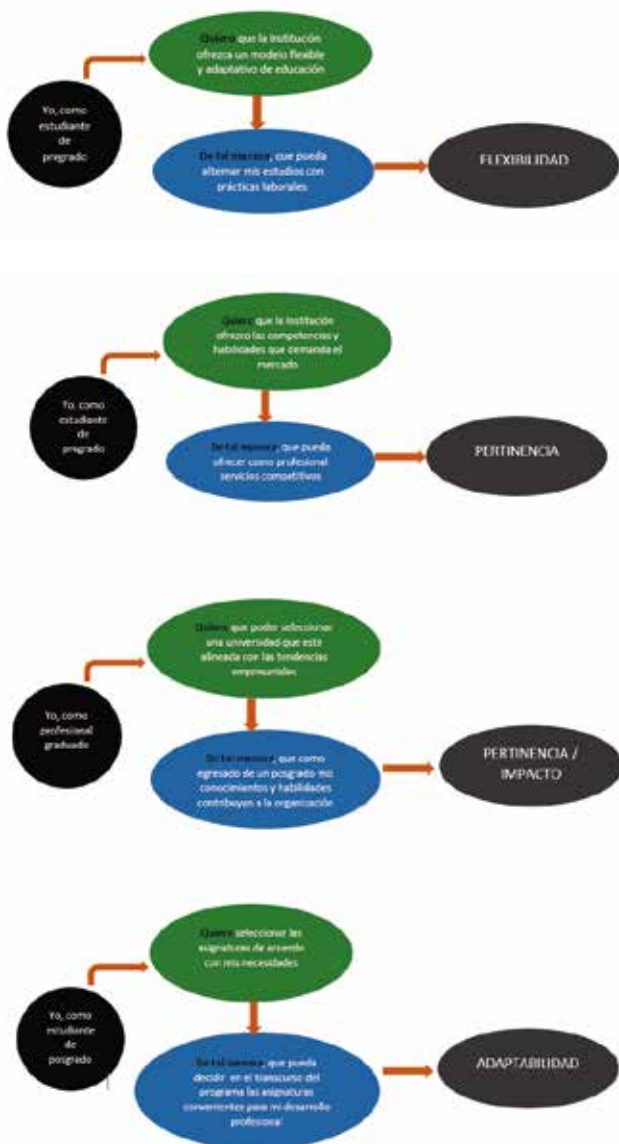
Quiero que la institución ofrezca un modelo flexible y adaptativo de educación

Yo, como estudiante de pregrado

De tal manera, que pueda alternar mis estudios con prácticas laborales

FLEXIBILIDAD

Quiero que la institución ofrezca las competencias y habilidades que demanda el mercado

Yo, como estudiante de pregrado

De tal manera que pueda ofrecer como profesional servicios competitivos

PERTINENCIA

Quiero que poder seleccionar una universidad que este alineada con las tendencias empresariales

Yo, como profesional graduado

De tal manera, que como egresado de un posgrado mis conocimientos y habilidades contribuyan a la organización

PERTINENCIA / IMPACTO

Quiero seleccionar las asignaturas de acuerdo con mis necesidades

Yo, como estudiante de posgrado

De tal manera, que pueda decidir en el transcurso del programa las asignaturas convenientes para mi desarrollo profesional

ADAPTABILIDAD